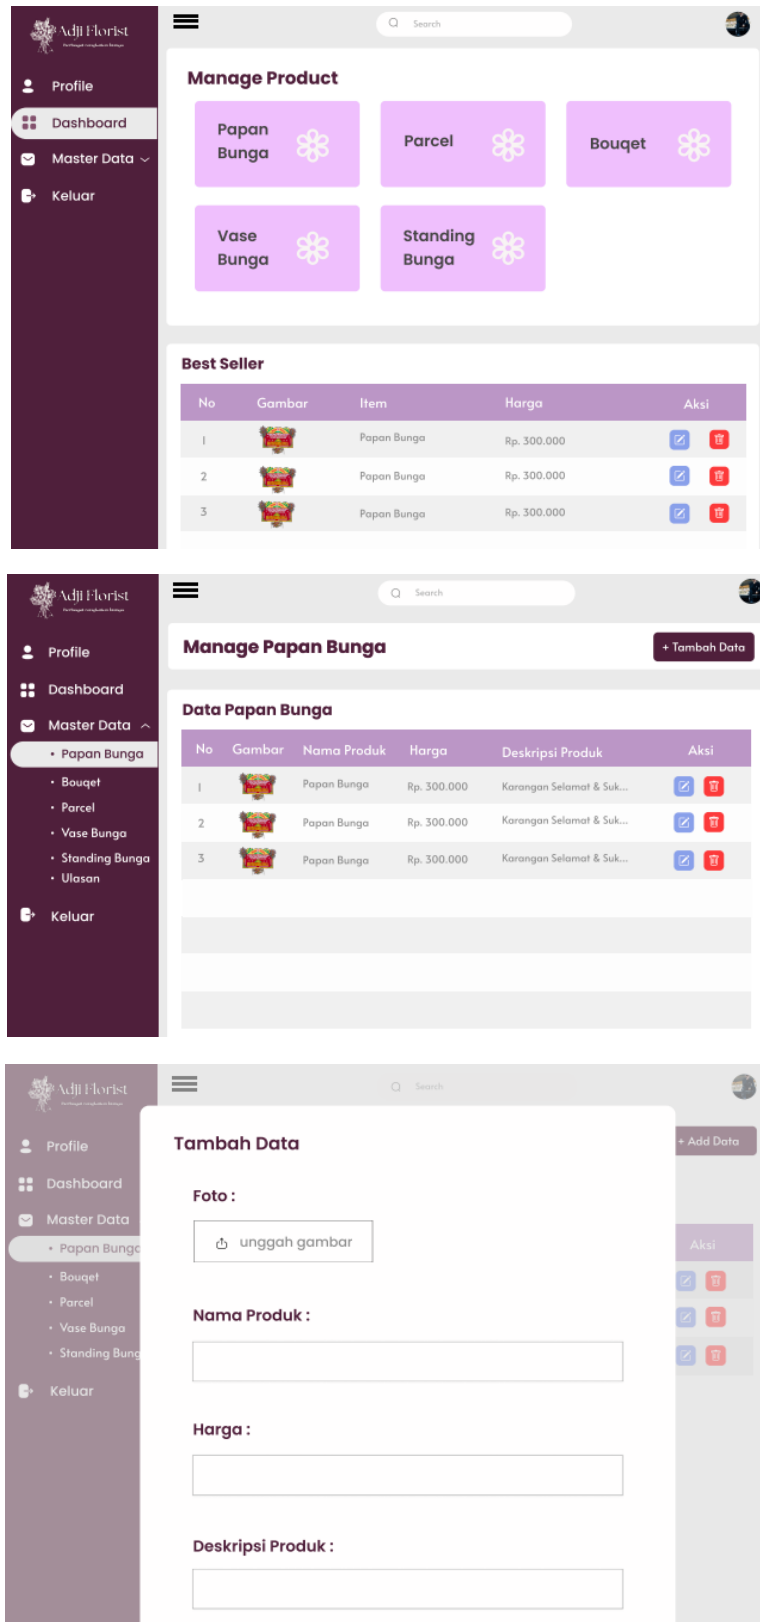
Adji Florist

Profile
Dashboard
Master Data
Keluar

Search

Manage Product

Papan Bunga
Parcel
Bouqet
Vase Bunga
Standing Bunga

Best Seller

| No | Gambar | Item | Harga | Aksi |
|---|---|---|---|---|
| 1 | | Papan Bunga | Rp. 300.000 | |
| 2 | | Papan Bunga | Rp. 300.000 | |
| 3 | | Papan Bunga | Rp. 300.000 | |

Adji Florist

Profile
Dashboard
Master Data
• Papan Bunga
• Bouqet
• Parcel
• Vase Bunga
• Standing Bunga
• Ulasan
Keluar

Search

Manage Papan Bunga
+ Tambah Data

Data Papan Bunga

| No | Gambar | Nama Produk | Harga | Deskripsi Produk | Aksi |
|---|---|---|---|---|---|
| 1 | | Papan Bunga | Rp. 300.000 | Karangan Selamat & Suk... | |
| 2 | | Papan Bunga | Rp. 300.000 | Karangan Selamat & Suk... | |
| 3 | | Papan Bunga | Rp. 300.000 | Karangan Selamat & Suk... | |

Adji Florist

Profile
Dashboard
Master Data
• Papan Bunga
• Bouqet
• Parcel
• Vase Bunga
• Standing Bung
Keluar

Search
+ Add Data
Aksi

Tambah Data

Foto :
unggah gambar

Nama Produk :

Harga :

Deskripsi Produk :